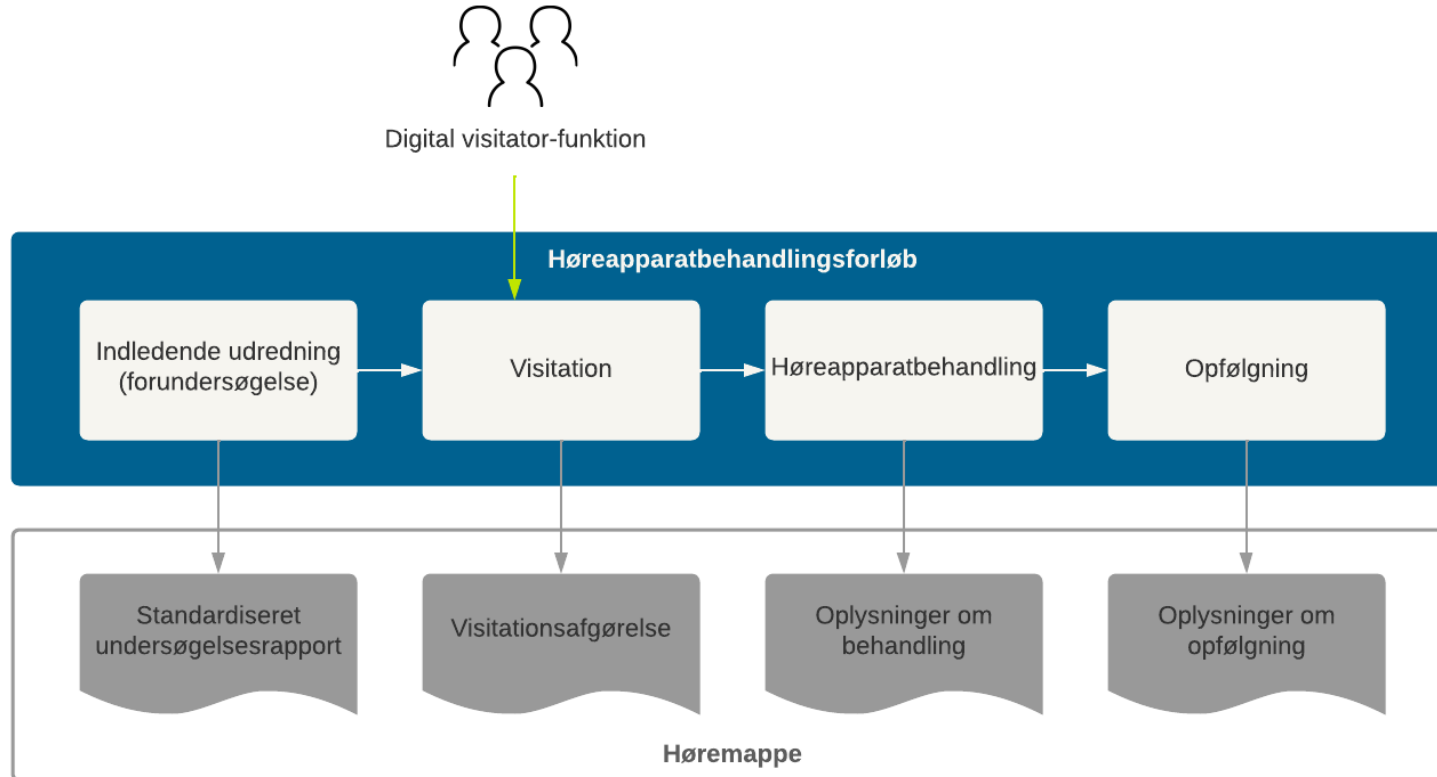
Digital visitator-funktion

Høreapparatbehandlingsforløb

Indledende udredning (forundersøgelse)

Visitation

Høreapparatbehandling

Opfølgning

Standardiseret undersøgelsesrapport

Visitationsafgørelse

Oplysninger om behandling

Oplysninger om opfølgning

Høremappe